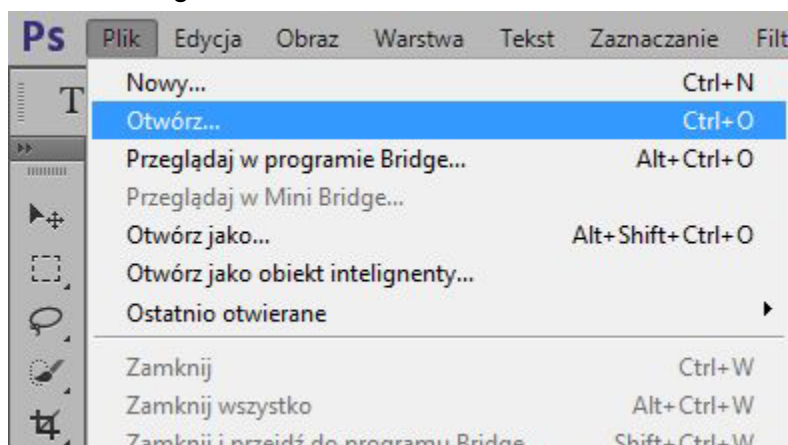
Ps Plik Edycja Obraz Warstwa Tekst Zaznaczanie Filt

T

Nowy... Ctrl+N
Otwórz... Ctrl+O
Przeglądaj w programie Bridge... Alt+Ctrl+O
Przeglądaj w Mini Bridge...
Otwórz jako... Alt+Shift+Ctrl+O
Otwórz jako obiekt inteligentny...
Ostatnio otwierane

Zamknij Ctrl+W
Zamknij wszystko Alt+Ctrl+W
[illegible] Shift+Ctrl+W